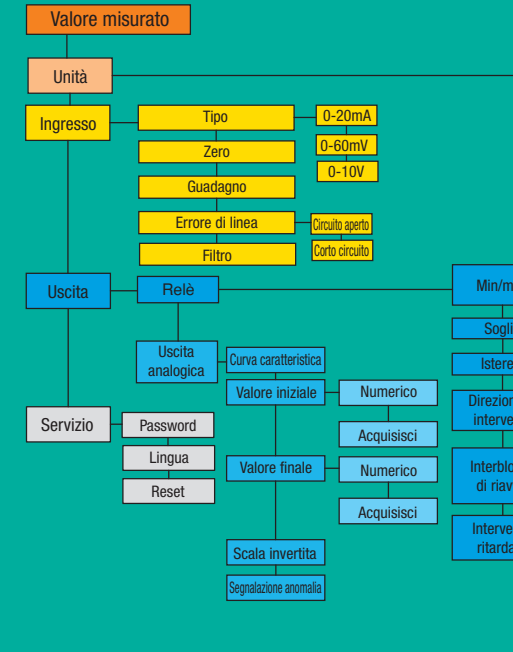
Valore misurato

Unità

Ingresso

Tipo

0-20mA

0-60mV

0-10V

Zero

Guadagno

Errore di linea

Circuito aperto

Corto circuito

Filtro

Uscita

Relè

Min/m

Sogli

Istere

Direzion interve

Interblo di riav

Interve ritarda

Uscita analogica

Curva caratteristica

Valore iniziale

Numerico

Acquisisci

Valore finale

Numerico

Acquisisci

Scala invertita

Segnalazione anomalia

Servizio

Password

Lingua

Reset